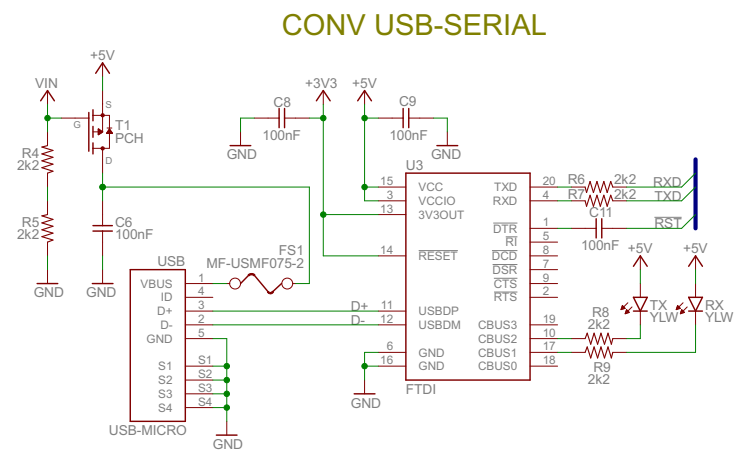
CONV USB-SERIAL

+5V
VIN
S
G
T1
PCH
D
R4
2k2
R5
2k2
C6
100nF
GND
GND

+3V3
+5V
C8
100nF
GND
C9
100nF
GND

U3
15 VCC
3 VCCIO
13 3V3OUT
14 $\overline{RESET}$
11 USBDP
12 USBDM
6 GND
16 GND
FTDI

TXD 20
RXD 4
$\overline{DTR}$ 1
$\overline{RI}$ 5
$\overline{DCD}$ 8
$\overline{DSR}$ 7
$\overline{CTS}$ 9
RTS 2
CBUS3 19
CBUS2 10
CBUS1 17
CBUS0 18

R6 2k2
R7 2k2
C11
100nF
RXD
TXD
$\overline{RST}$

+5V
+5V
R8
2k2
R9
2k2
TX
YLW
RX
YLW

USB
VBUS 1
ID 4
D+ 3
D- 2
GND 5
S1 S1
S2 S2
S3 S3
S4 S4
USB-MICRO
GND

FS1
MF-USMF075-2
D+
D-
GND